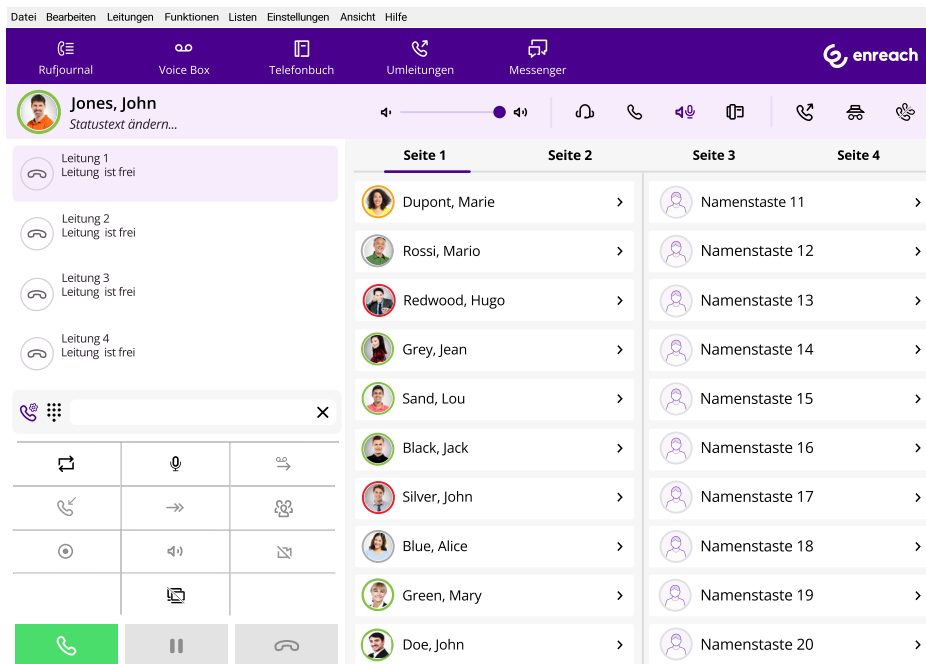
Datei Bearbeiten Leitungen Funktionen Listen Einstellungen Ansicht Hilfe

Rufjournal Voice Box Telefonbuch Umleitungen Messenger

enreach

Jones, John
Statustext ändern...

Leitung 1
Leitung ist frei

Leitung 2
Leitung ist frei

Leitung 3
Leitung ist frei

Leitung 4
Leitung ist frei

Seite 1 Seite 2 Seite 3 Seite 4

| | |
|---|---|
| Dupont, Marie | Namenstaste 11 |
| Rossi, Mario | Namenstaste 12 |
| Redwood, Hugo | Namenstaste 13 |
| Grey, Jean | Namenstaste 14 |
| Sand, Lou | Namenstaste 15 |
| Black, Jack | Namenstaste 16 |
| Silver, John | Namenstaste 17 |
| Blue, Alice | Namenstaste 18 |
| Green, Mary | Namenstaste 19 |
| Doe, John | Namenstaste 20 |